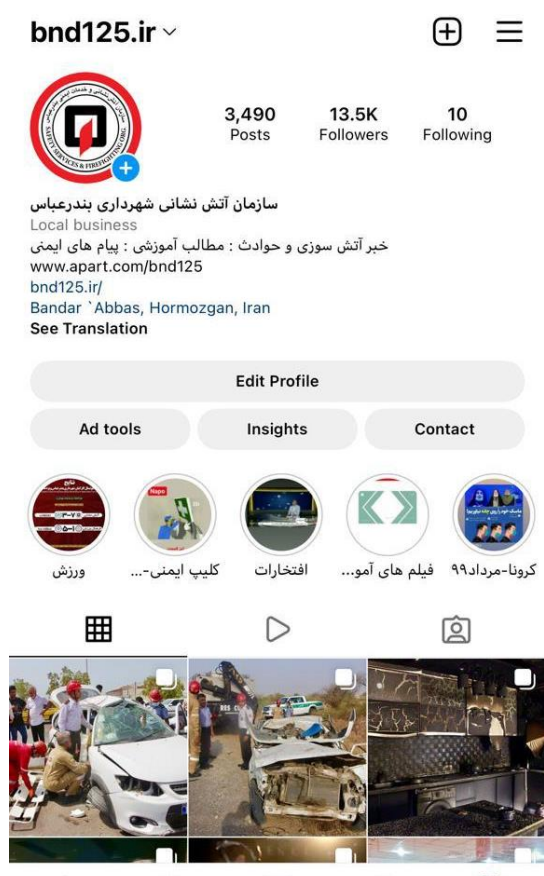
bnd125.ir

3,490 Posts
13.5K Followers
10 Following

سازمان آتش نشانی شهرداری بندرعباس
Local business
خبر آتش سوزی و حوادث : مطالب آموزشی : پیام های ایمنی
www.apart.com/bnd125
bnd125.ir/
Bandar `Abbas, Hormozgan, Iran
See Translation

Edit Profile
Ad tools
Insights
Contact

کرونا-مرداد۹۹
فیلم های آمو...
افتخارات
کلیپ ایمنی-...
ورزش